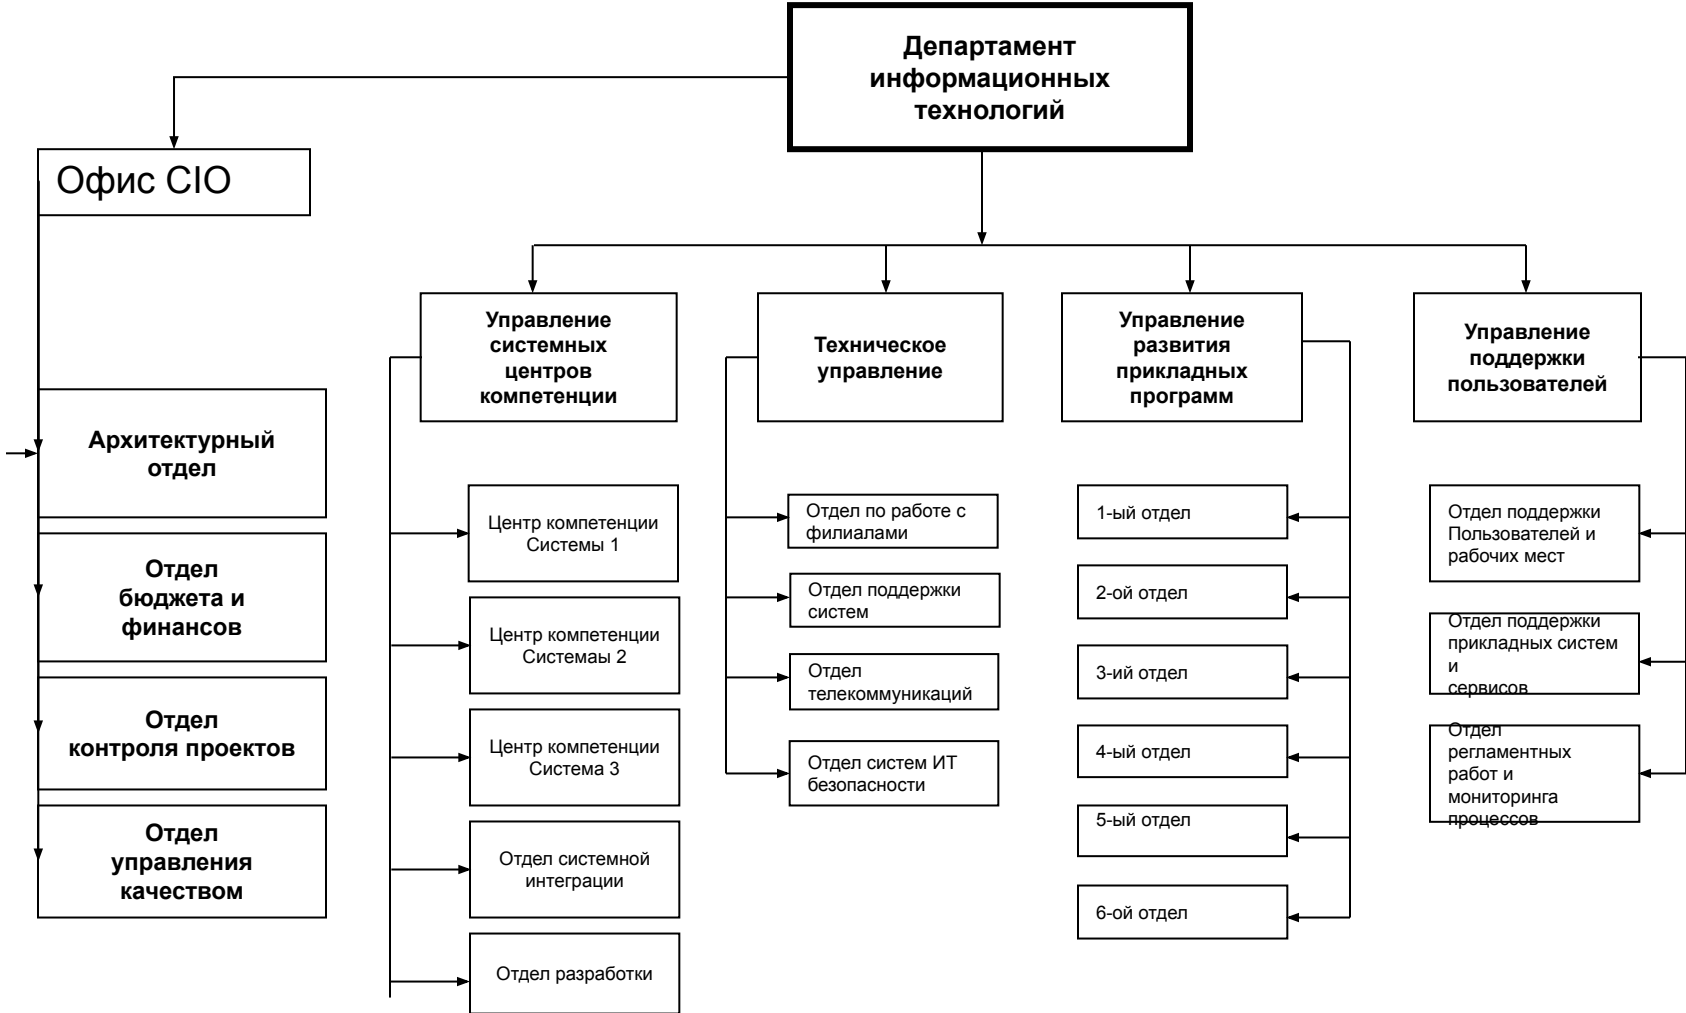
Департамент информационных технологий

Офис CIO

Архитектурный отдел

Отдел бюджета и финансов

Отдел контроля проектов

Отдел управления качеством

Управление системных центров компетенции

Центр компетенции Системы 1

Центр компетенции Системаы 2

Центр компетенции Система 3

Отдел системной интеграции

Отдел разработки

Техническое управление

Отдел по работе с филиалами

Отдел поддержки систем

Отдел телекоммуникаций

Отдел систем ИТ безопасности

Управление развития прикладных программ

1-ый отдел

2-ой отдел

3-ий отдел

4-ый отдел

5-ый отдел

6-ой отдел

Управление поддержки пользователей

Отдел поддержки Пользователей и рабочих мест

Отдел поддержки прикладных систем и сервисов

Отдел регламентных работ и мониторинга процессов